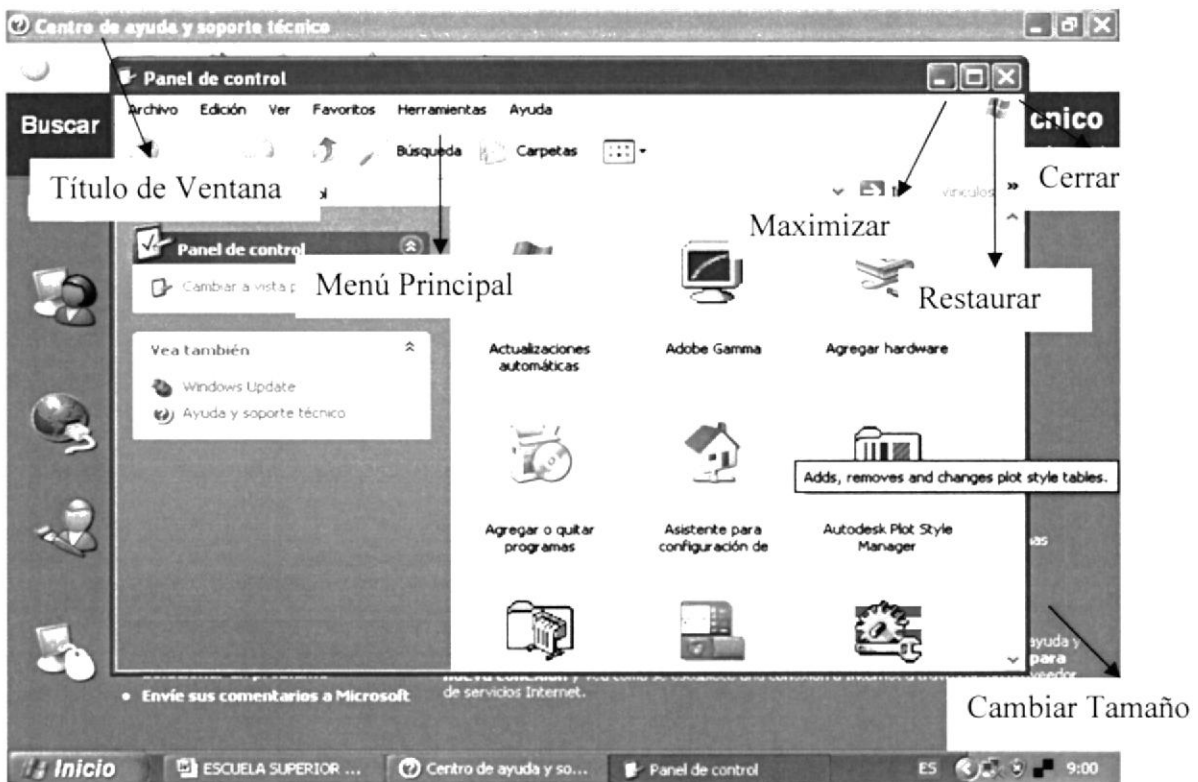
Centro de ayuda y soporte técnico

Panel de control

Archivo Edición Ver Favoritos Herramientas Ayuda

Buscar

Búsqueda Carpetas

Título de Ventana

Cerrar

cnico

Vínculos »

Maximizar

Panel de control

Menú Principal

Cambiar a vista p

Restaurar

Vea también

Windows Update

Ayuda y soporte técnico

Actualizaciones automáticas

Adobe Gamma

Agregar hardware

Adds, removes and changes plot style tables.

Agregar o quitar programas

Asistente para configuración de

Autodesk Plot Style Manager

Envíe sus comentarios a Microsoft

de servicios Internet.

ayuda y para

Cambiar Tamaño

Inicio

ESCUELA SUPERIOR ...

Centro de ayuda y so...

Panel de control

ES 9:00